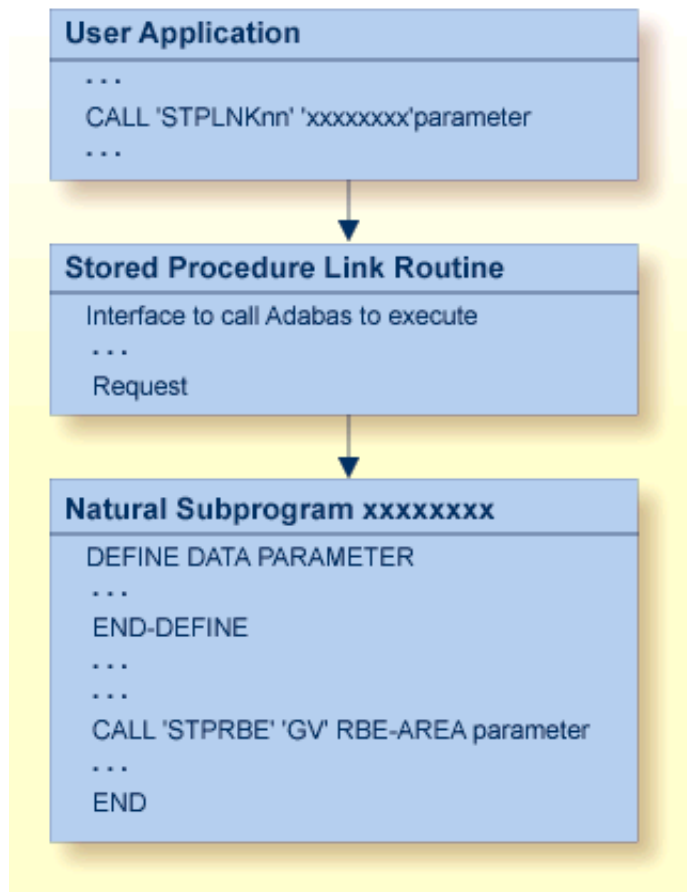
User Application

. . .
CALL 'STPLNKnn' 'xxxxxxxx'parameter
. . .

Stored Procedure Link Routine

Interface to call Adabas to execute
. . .
Request

Natural Subprogram xxxxxxxx

DEFINE DATA PARAMETER
. . .
END-DEFINE
. . .
. . .
CALL 'STPRBE' 'GV' RBE-AREA parameter
. . .
END